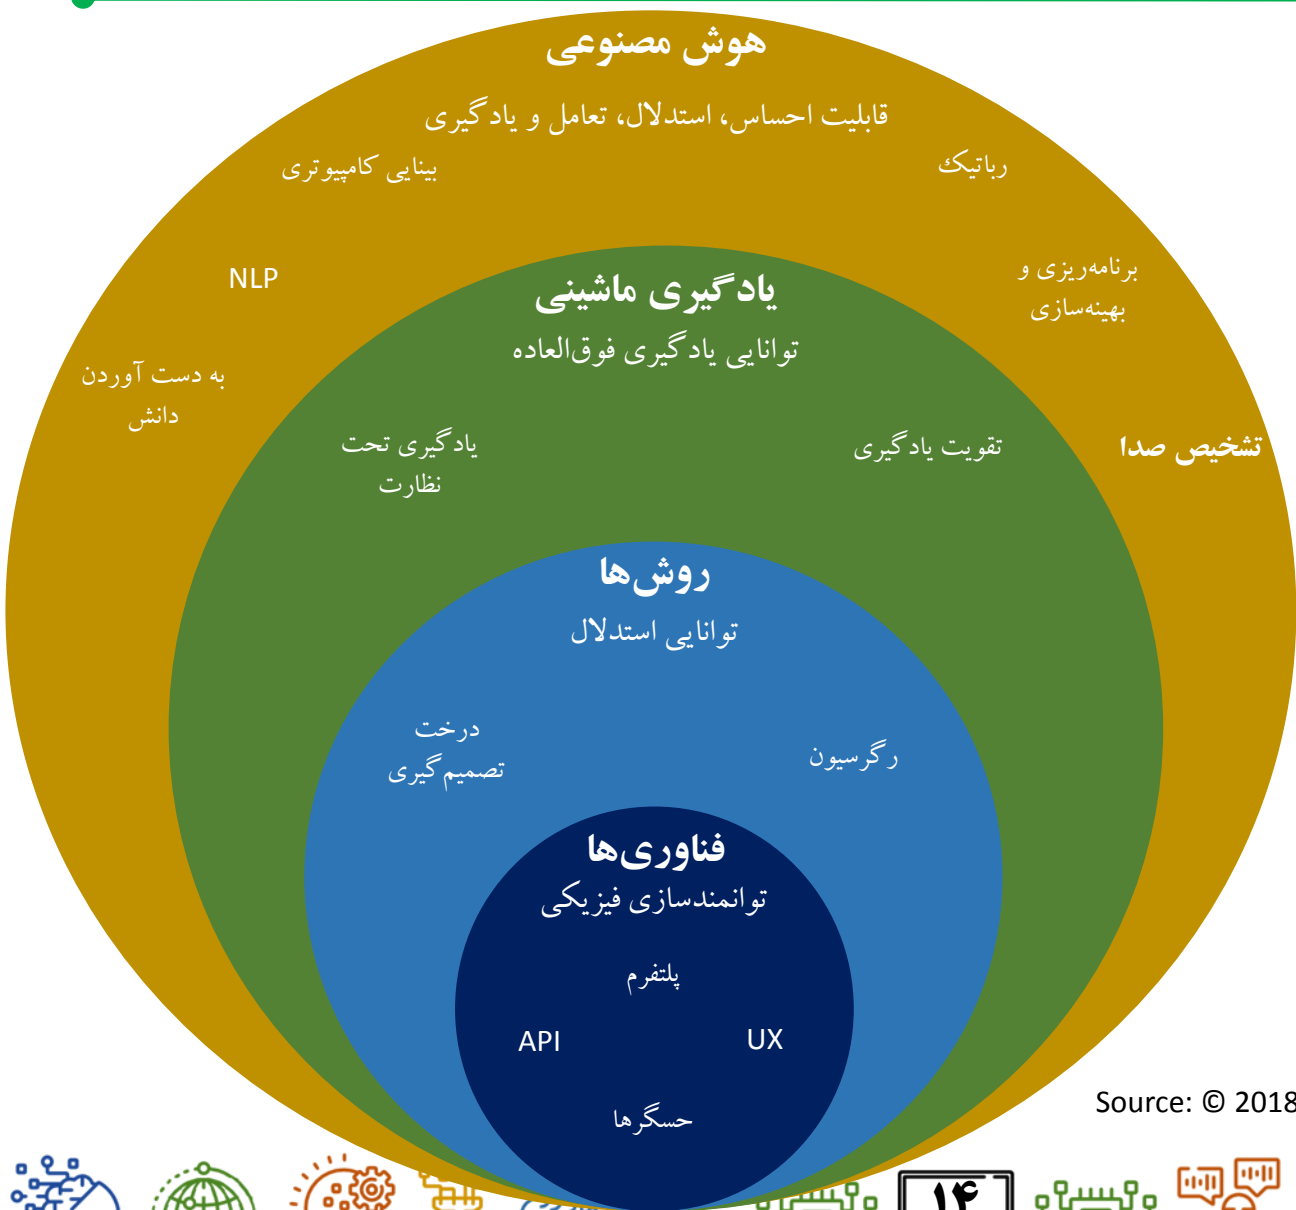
هوش مصنوعی
قابلیت احساس، استدلال، تعامل و یادگیری

بینایی کامپیوتری

رباتیک

NLP

برنامه‌ریزی و بهینه‌سازی

به دست آوردن دانش

تشخیص صدا

یادگیری ماشینی
توانایی یادگیری فوق‌العاده

یادگیری تحت نظارت

تقویت یادگیری

روش‌ها
توانایی استدلال

درخت تصمیم گیری

رگرسیون

فناوری‌ها
توانمندسازی فیزیکی

پلتفرم

API

UX

حسگرها

Source: © 2018

۱۴